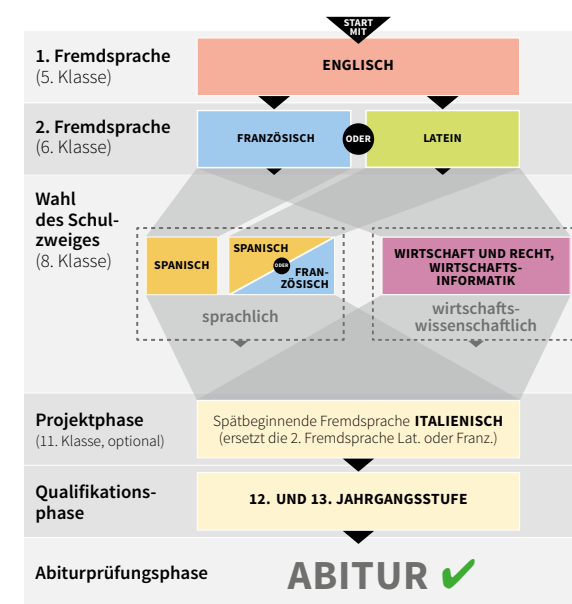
START MIT

1. Fremdsprache
(5. Klasse)

ENGLISCH

2. Fremdsprache
(6. Klasse)

FRANZÖSISCH

ODER

LATEIN

Wahl des Schulzweiges
(8. Klasse)

SPANISCH

SPANISCH
ODER
FRANZÖSISCH

sprachlich

WIRTSCHAFT UND RECHT, WIRTSCHAFTSINFORMATIK

wirtschaftswissenschaftlich

Projektphase
(11. Klasse, optional)

Spätbeginnende Fremdsprache ITALIENISCH
(ersetzt die 2. Fremdsprache Lat. oder Franz.)

Qualifikationsphase

12. UND 13. JAHRGANGSSTUFE

Abiturprüfungsphase

ABITUR ✔